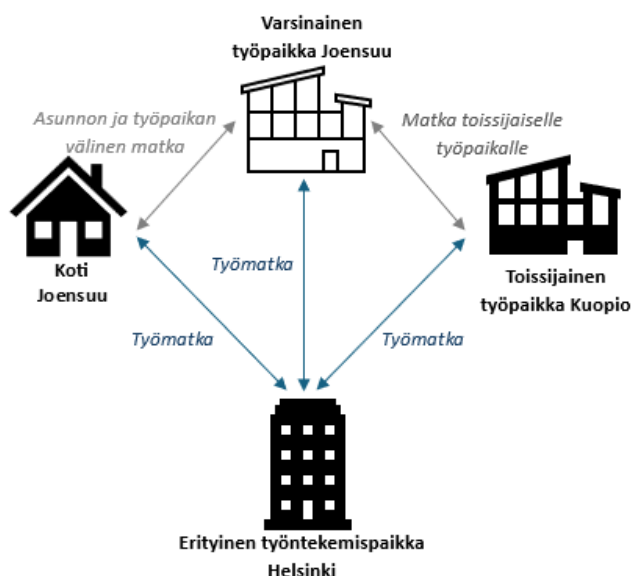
Varsinainen työpaikka Joensuu

Asunnon ja työpaikan välinen matka

Matka toissijaiselle työpaikalle

Koti Joensuu

Työmatka

Toissijainen työpaikka Kuopio

Työmatka

Työmatka

Erityinen työntekemispaikka Helsinki